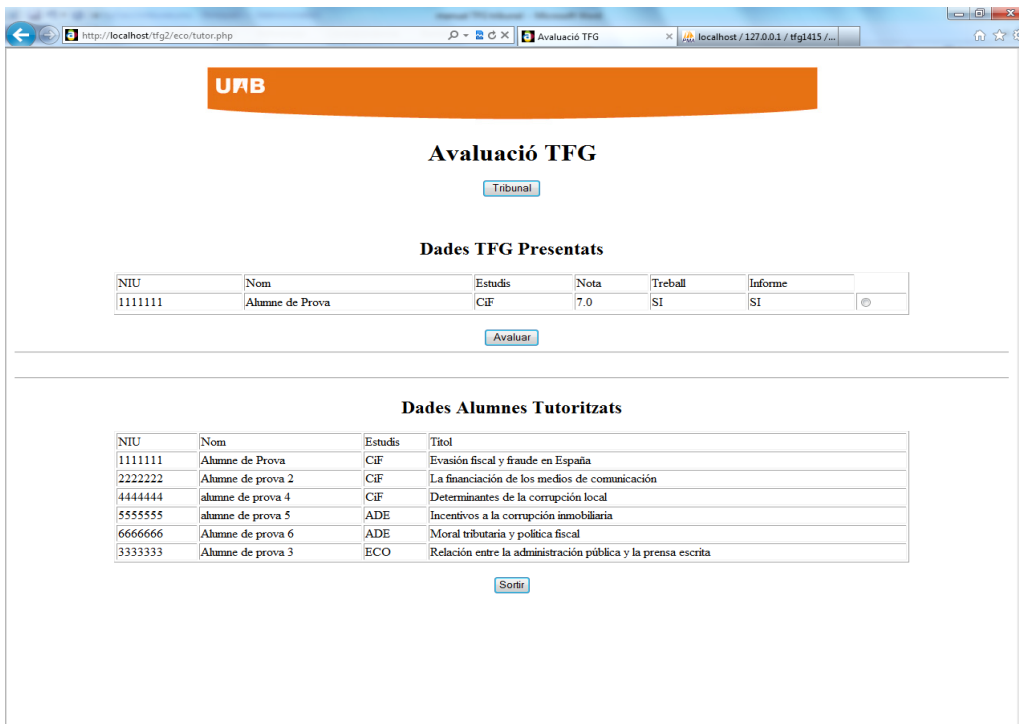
http://localhost/tfg2/eco/tutor.php

Avaluació TFG

localhost / 127.0.0.1 / tfg1415 /...

UAB

Avaluació TFG

Tribunal

Dades TFG Presentats

| NIU | Nom | Estudis | Nota | Treball | Informe | |
|---|---|---|---|---|---|---|
| 1111111 | Alumne de Prova | CiF | 7.0 | SI | SI | |

Avaluar

Dades Alumnes Tutoritzats

| NIU | Nom | Estudis | Titol |
|---|---|---|---|
| 1111111 | Alumne de Prova | CiF | Evasión fiscal y fraude en España |
| 2222222 | Alumne de prova 2 | CiF | La financiación de los medios de comunicación |
| 4444444 | alumne de prova 4 | CiF | Determinantes de la corrupción local |
| 5555555 | alumne de prova 5 | ADE | Incentivos a la corrupción inmobiliaria |
| 6666666 | Alumne de prova 6 | ADE | Moral tributaria y política fiscal |
| 3333333 | Alumne de prova 3 | ECO | Relación entre la administración pública y la prensa escrita |

Sortir